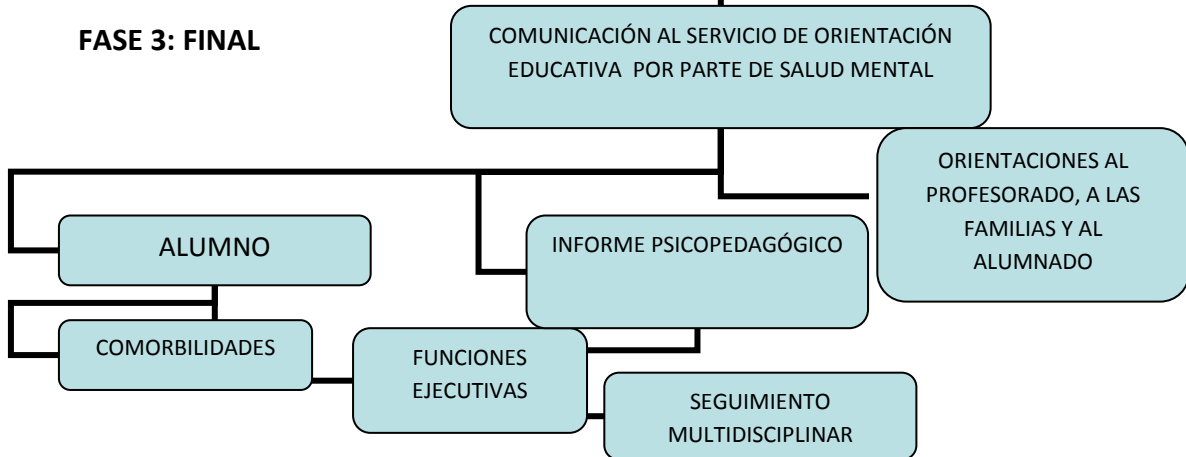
FASE 3: FINAL

COMUNICACIÓN AL SERVICIO DE ORIENTACIÓN EDUCATIVA POR PARTE DE SALUD MENTAL

ORIENTACIONES AL PROFESORADO, A LAS FAMILIAS Y AL ALUMNADO

ALUMNO

INFORME PSICOPEDAGÓGICO

COMORBILIDADES

FUNCIONES EJECUTIVAS

SEGUIMIENTO MULTIDISCIPLINAR